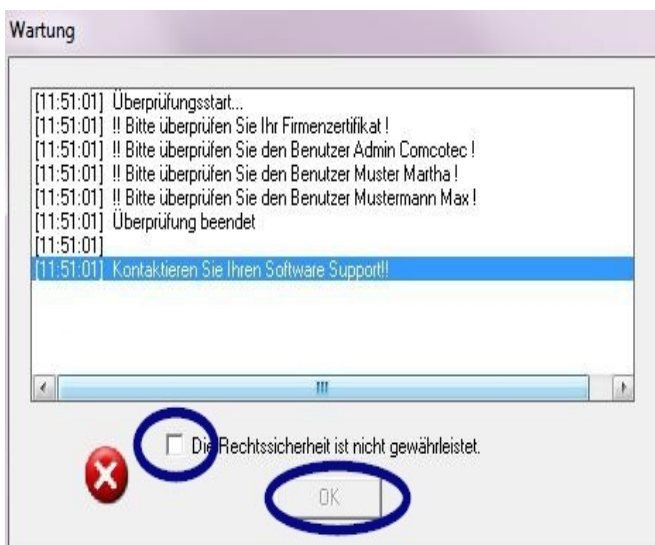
Wartung

[11:51:01] Überprüfungsstart...
[11:51:01] !! Bitte überprüfen Sie Ihr Firmenzertifikat !
[11:51:01] !! Bitte überprüfen Sie den Benutzer Admin Comcotec !
[11:51:01] !! Bitte überprüfen Sie den Benutzer Muster Martha !
[11:51:01] !! Bitte überprüfen Sie den Benutzer Mustermann Max !
[11:51:01] Überprüfung beendet
[11:51:01]
[11:51:01] Kontaktieren Sie Ihren Software Support!!

Die Rechtssicherheit ist nicht gewährleistet.

OK